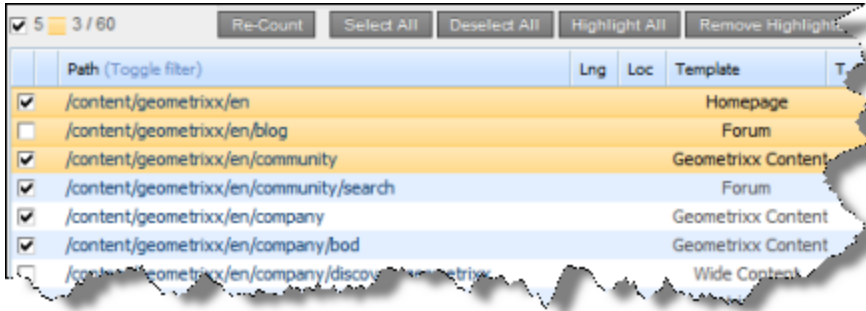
5 3 / 60 Re-Count Select All Deselect All Highlight All Remove Highlight

| Path (Toggle filter) | Lng | Loc | Template | T |
|---|---|---|---|---|
| /content/geometrixx/en | | | Homepage | |
| /content/geometrixx/en/blog | | | Forum | |
| /content/geometrixx/en/community | | | Geometrixx Content | |
| /content/geometrixx/en/community/search | | | Forum | |
| /content/geometrixx/en/company | | | Geometrixx Content | |
| /content/geometrixx/en/company/bod | | | Geometrixx Content | |
| /cont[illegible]geometrixx/en/company/discov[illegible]metrixx | | | Wide Content | |